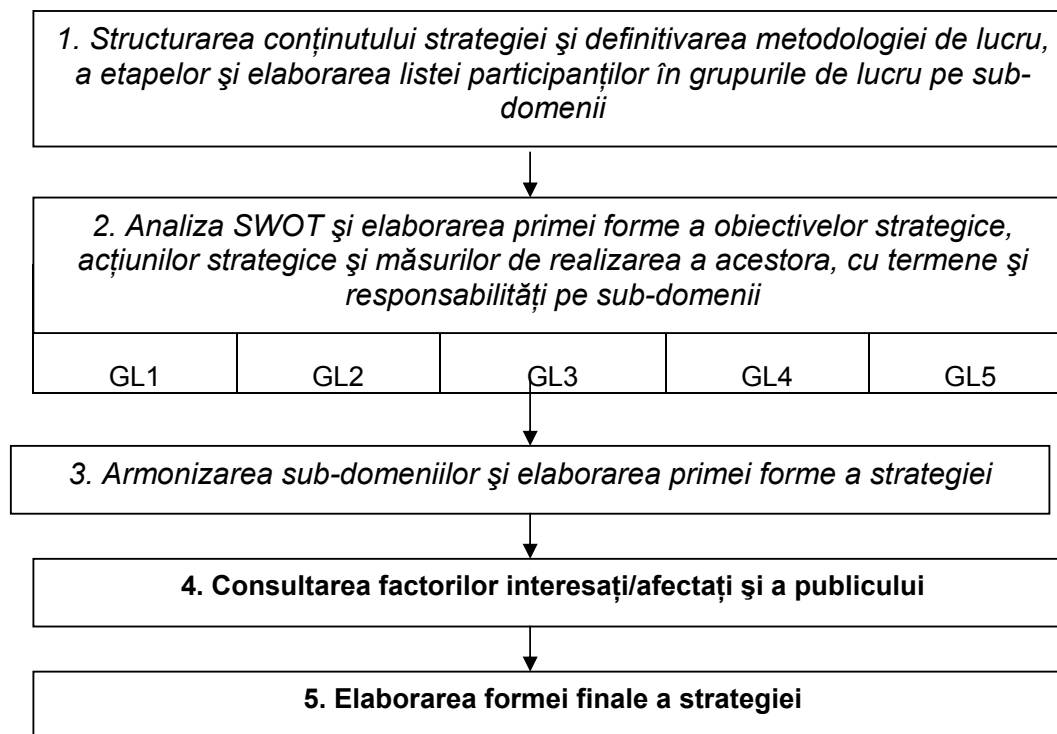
1. Structurarea conţinutului strategiei şi definitivarea metodologiei de lucru, a etapelor şi elaborarea listei participanţilor în grupurile de lucru pe subdomenii

2. Analiza SWOT şi elaborarea primei forme a obiectivelor strategice, acţiunilor strategice şi măsurilor de realizarea a acestora, cu termene şi responsabilităţi pe sub-domenii

| GL1 | GL2 | GL3 | GL4 | GL5 |
|---|---|---|---|---|

3. Armonizarea sub-domeniilor şi elaborarea primei forme a strategiei

4. Consultarea factorilor interesaţi/afectaţi şi a publicului

5. Elaborarea formei finale a strategiei